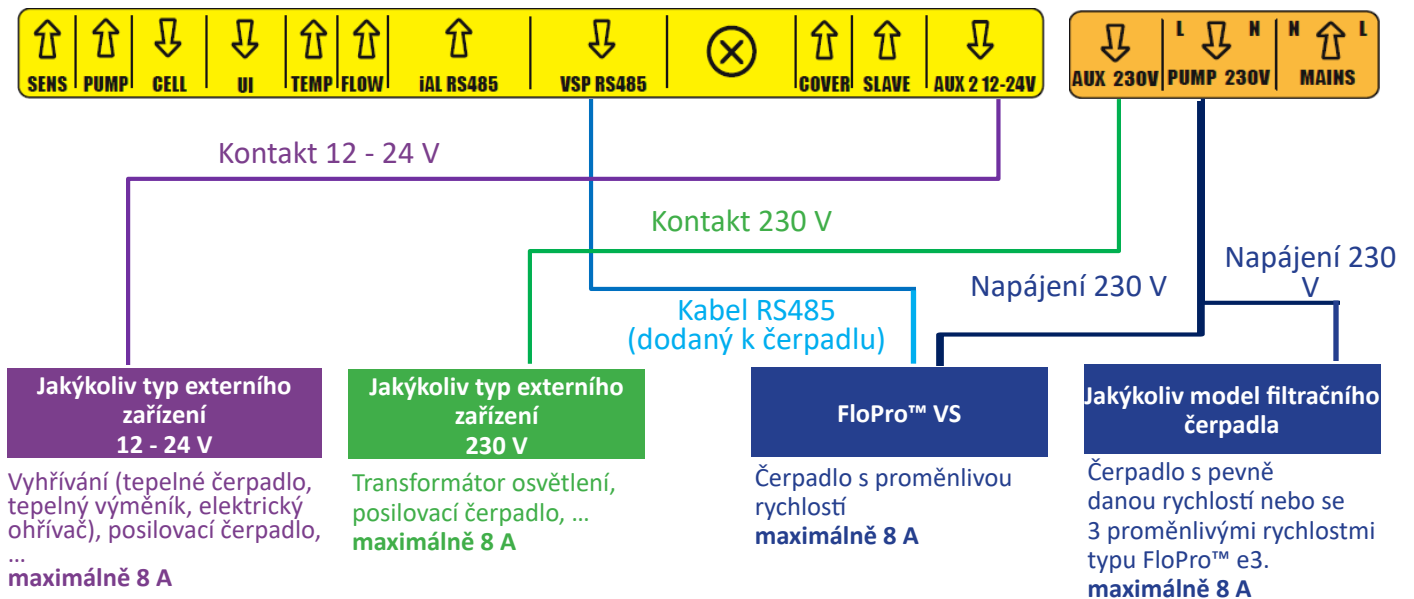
SENS PUMP CELL UI TEMP FLOW iAL RS485 VSP RS485 COVER SLAVE AUX 2 12-24V

L N N L
AUX 230V PUMP 230V MAINS

Kontakt 12 - 24 V

Kontakt 230 V

Napájení 230 V

Napájení 230 V

Kabel RS485 (dodaný k čerpadlu)

Jakýkoliv typ externího zařízení 12 - 24 V

Vyhřívání (tepelné čerpadlo, tepelný výměník, elektrický ohřívač), posilovací čerpadlo, …
maximálně 8 A

Jakýkoliv typ externího zařízení 230 V

Transformátor osvětlení, posilovací čerpadlo, …
maximálně 8 A

FloPro™ VS

Čerpadlo s proměnlivou rychlostí
maximálně 8 A

Jakýkoliv model filtračního čerpadla

Čerpadlo s pevně danou rychlostí nebo se 3 proměnlivými rychlostmi typu FloPro™ e3.
maximálně 8 A